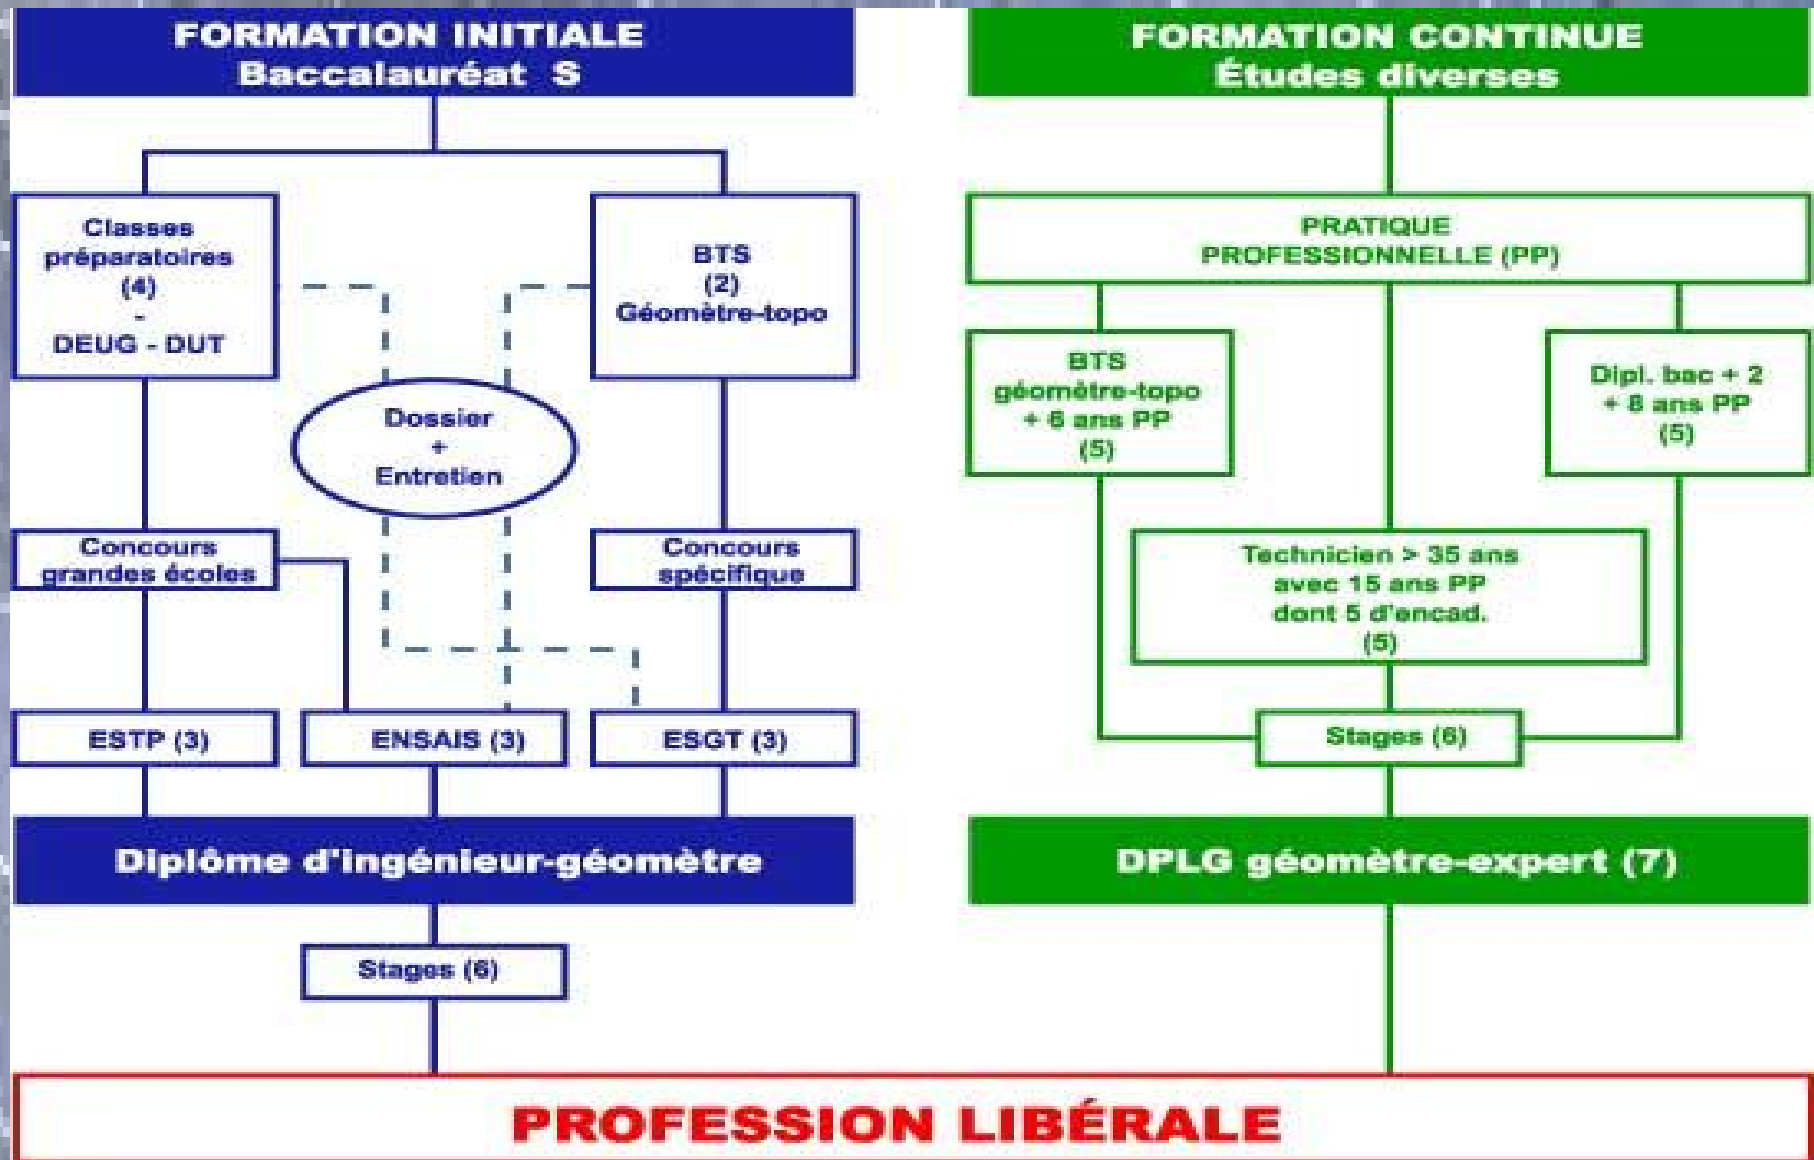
FORMATION INITIALE
Baccalauréat S

Classes préparatoires (4) - DEUG - DUT

BTS (2) Géomètre-topo

Dossier + Entretien

Concours grandes écoles

Concours spécifique

ESTP (3)

ENSAIS (3)

ESGT (3)

Diplôme d'ingénieur-géomètre

Stages (6)

FORMATION CONTINUE
Études diverses

PRATIQUE PROFESSIONNELLE (PP)

BTS géomètre-topo + 6 ans PP (5)

Dipl. bac + 2 + 8 ans PP (5)

Technicien > 35 ans avec 15 ans PP dont 5 d'encad. (5)

Stages (6)

DPLG géomètre-expert (7)

PROFESSION LIBÉRALE